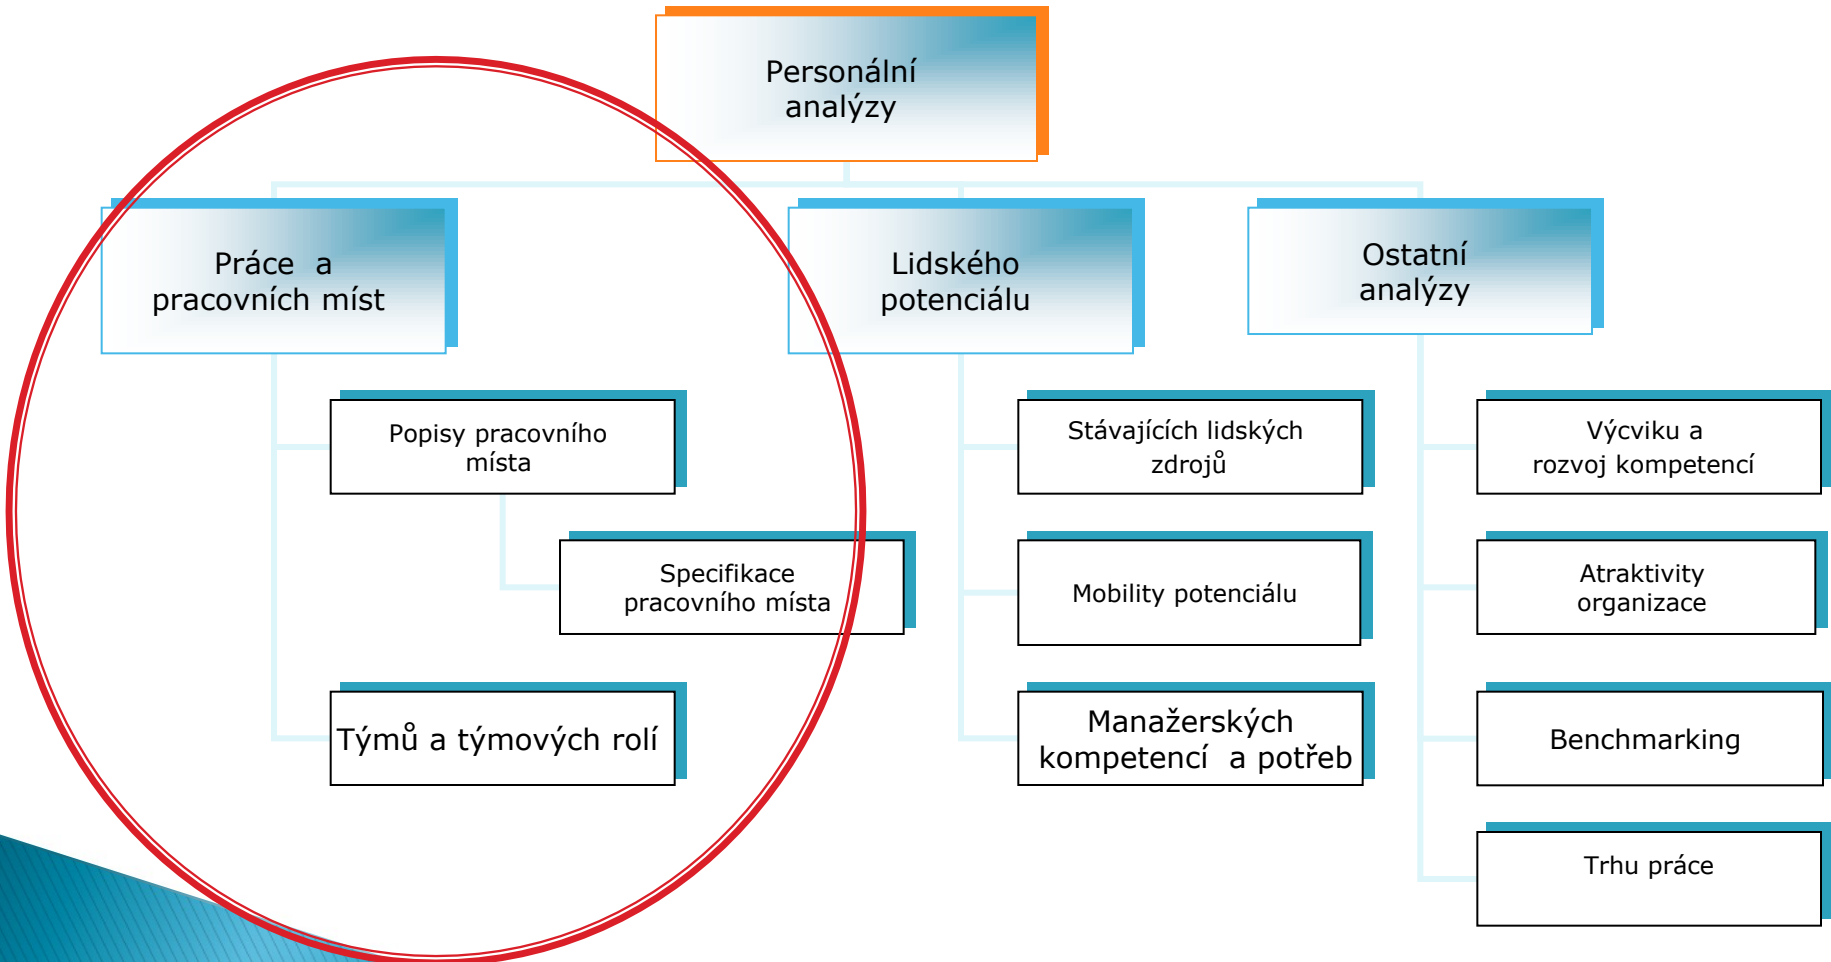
Personální analýzy

Práce a pracovních míst

Popisy pracovního místa

Specifikace pracovního místa

Týmů a týmových rolí

Lidského potenciálu

Stávajících lidských zdrojů

Mobility potenciálu

Manažerských kompetencí a potřeb

Ostatní analýzy

Výcviku a rozvoj kompetencí

Atraktivity organizace

Benchmarking

Trhu práce